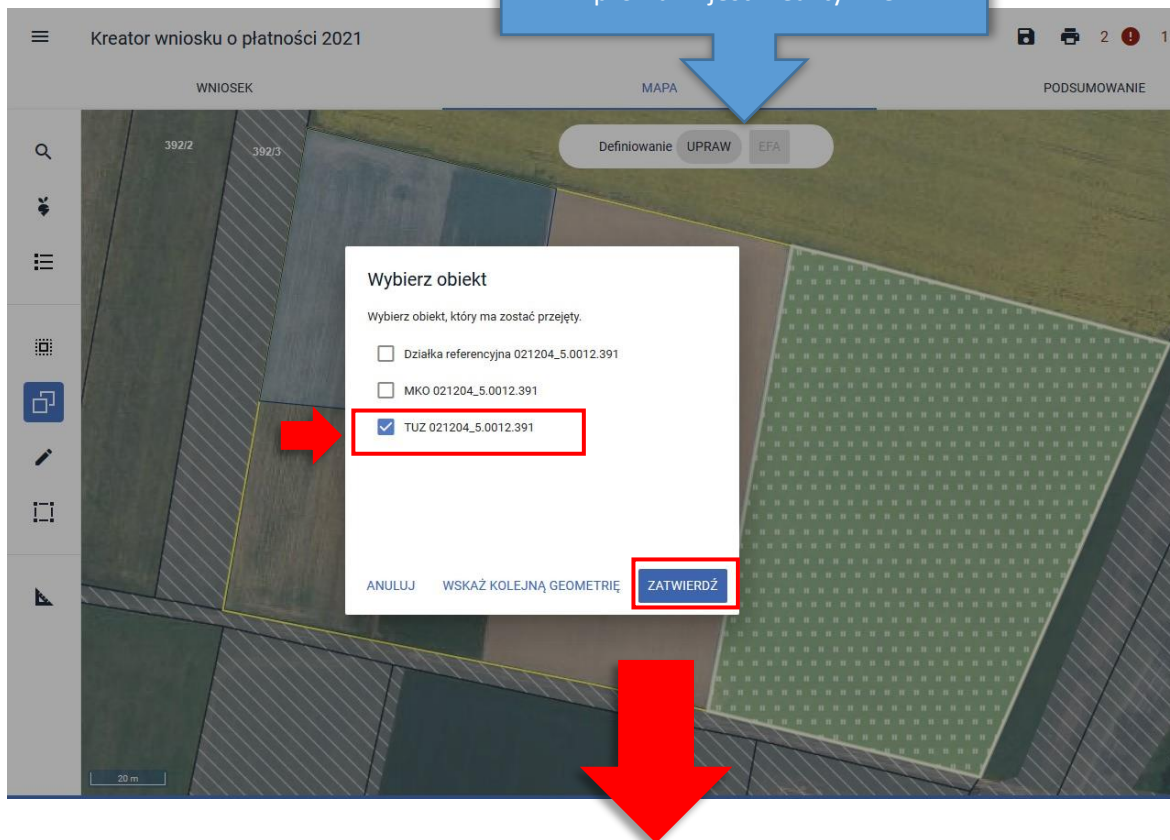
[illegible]

Kreator wniosku o płatności 2021

2 1

WNIOSEK

MAPA

PODSUMOWANIE

392/2

392/3

Definiowanie UPRAW EFA

Wybierz obiekt

Wybierz obiekt, który ma zostać przejęty.

Działka referencyjna 021204_5.0012.391

MKO 021204_5.0012.391

TUZ 021204_5.0012.391

ANULUJ

WSKAŻ KOLEJNĄ GEOMETRIĘ

ZATWIERDŹ

20 m